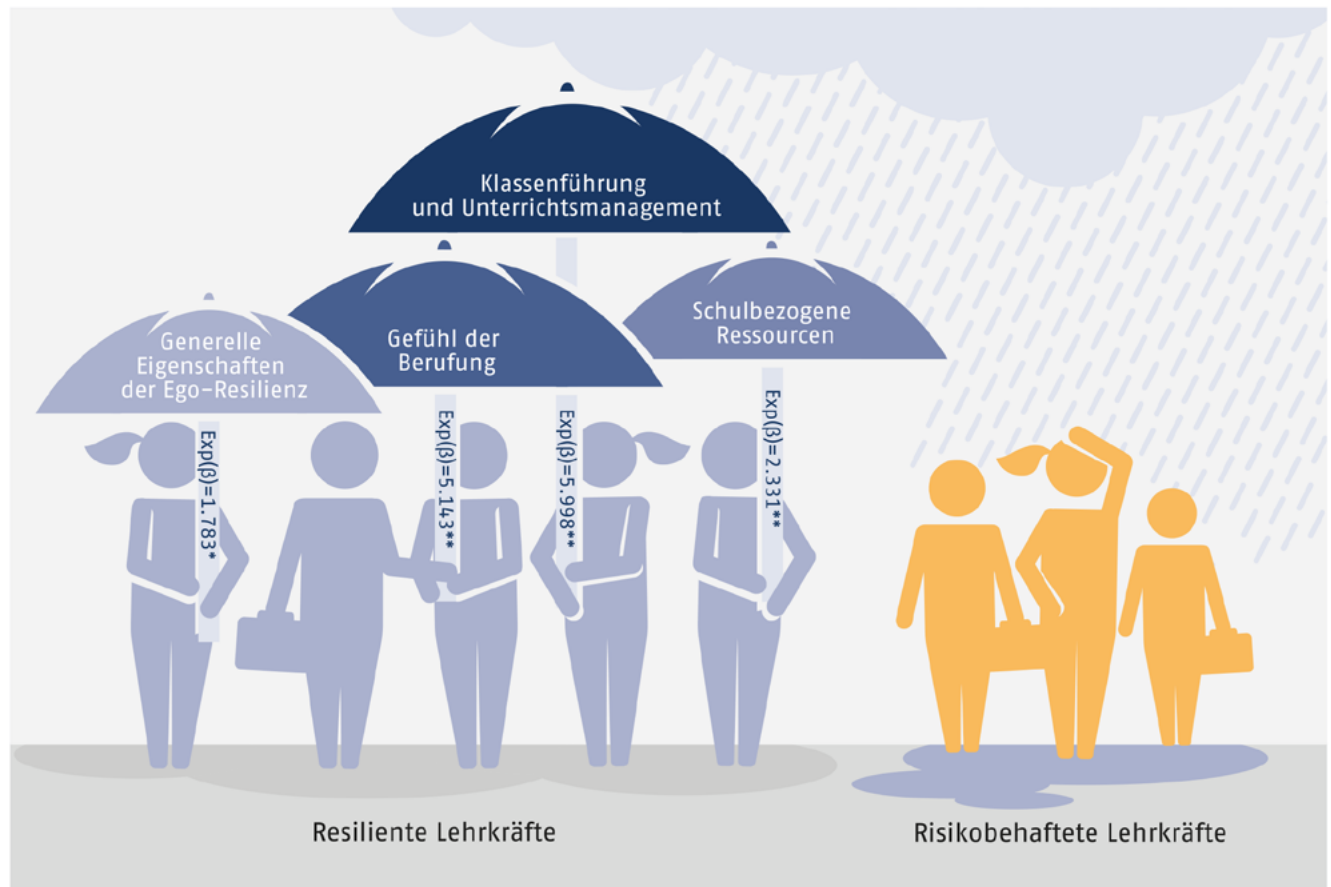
Klassenführung und Unterrichtsmanagement

Generelle Eigenschaften der Ego-Resilienz

Gefühl der Berufung

Schulbezogene Ressourcen

Exp(β)=1.783*

Exp(β)=5.143**

Exp(β)=5.998**

Exp(β)=2.331**

Resiliente Lehrkräfte

Risikobehaftete Lehrkräfte